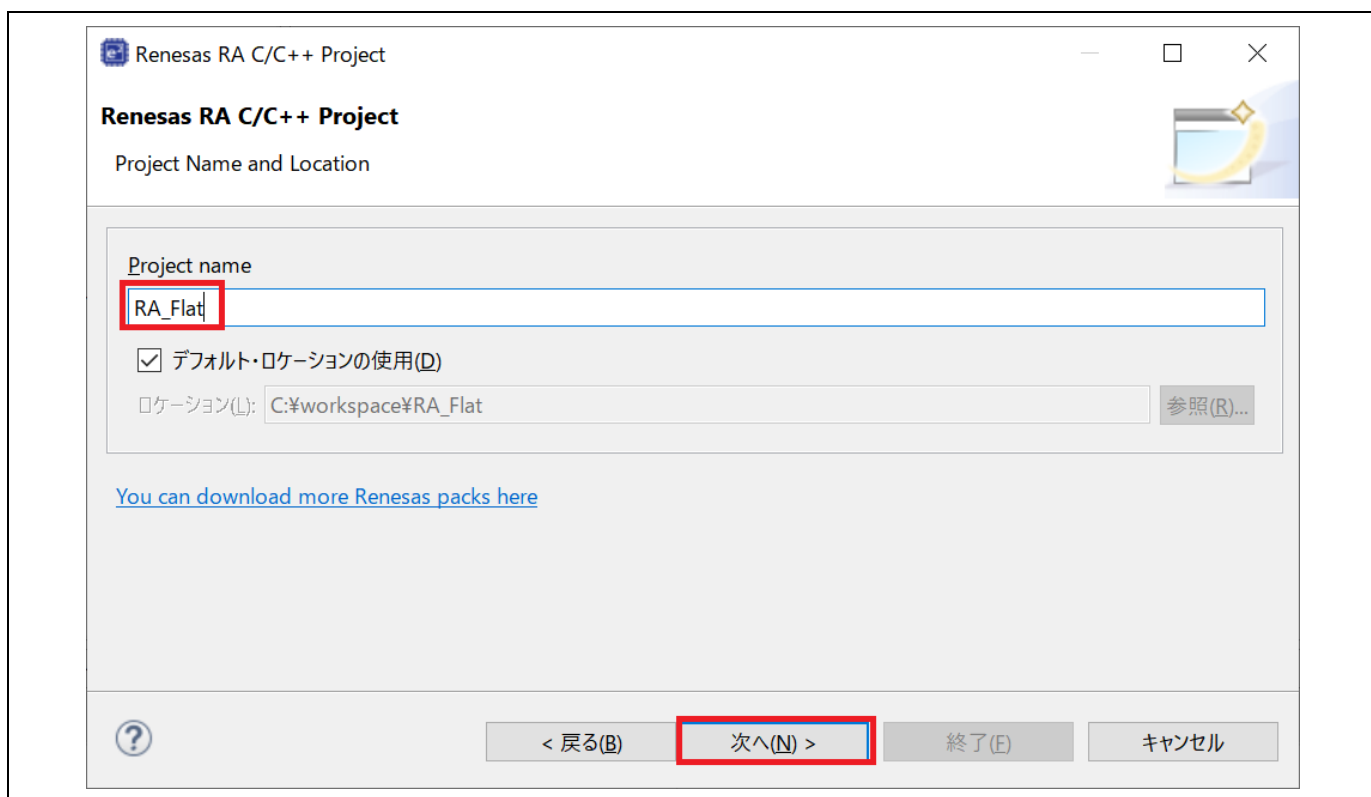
Renesas RA C/C++ Project

Renesas RA C/C++ Project

Project Name and Location

Project name

RA_Flat

デフォルト・ロケーションの使用(D)

ロケーション(L): C:¥workspace¥RA_Flat

参照(R)...

You can download more Renesas packs here

?

< 戻る(B)

次へ(N) >

終了(F)

キャンセル